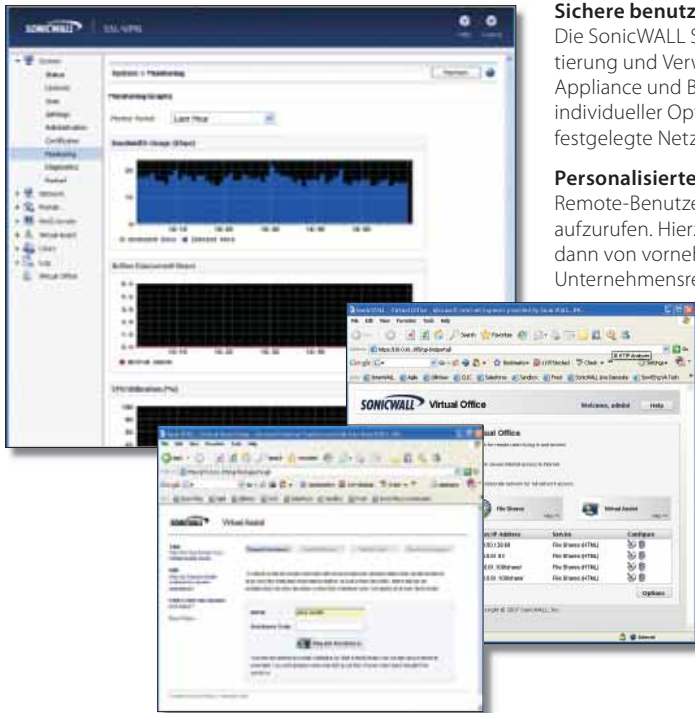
SONICWALL | SSL-VPN

System
Status
Licenses
Time
Settings
Administration
Certificates
Monitoring
Diagnostics
Restart
Network
Portals
NetExtender
Virtual Assist
Users
Log
Virtual Office

System > Monitoring

Monitoring Graphs

Monitor Period: Last Hour

Bandwidth Usage (Kbps)

Active Concurrent Users

CPU Utilization (%)

SONICWALL Virtual Office

Welcome, admin! Help

Virtual Office

File Shares

Virtual Assist

Service

Configure

File Shares (HTML)

File Shares (HTML)

File Shares (HTML)

File Shares (HTML)

Options

SONICWALL Virtual Assist

Sichere benutz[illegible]
Die SonicWALL S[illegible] tierung und Verw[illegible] Appliance und B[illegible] individueller Opt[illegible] festgelegte Netz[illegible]

Personalisierte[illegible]
Remote-Benutze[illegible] aufzurufen. Hier.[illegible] dann von vornel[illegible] Unternehmensre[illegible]